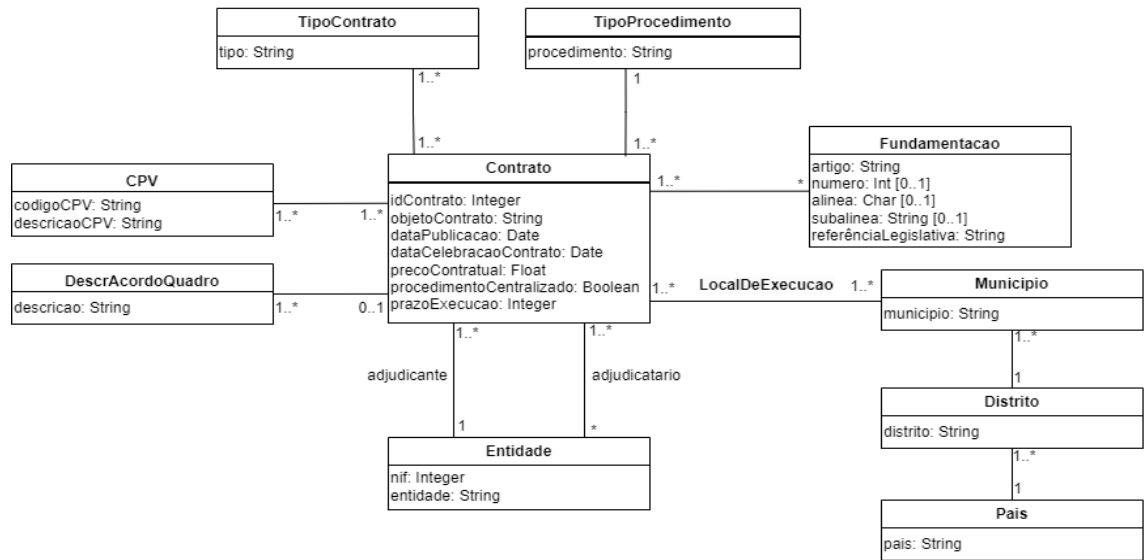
TipoContrato
tipo: String

TipoProcedimento
procedimento: String

1..*
1..*
1
1..*

CPV
codigoCPV: String
descricaoCPV: String

1..*
1..*

Contrato
idContrato: Integer
objetoContrato: String
dataPublicacao: Date
dataCelebracaoContrato: Date
precoContratual: Float
procedimentoCentralizado: Boolean
prazoExecucao: Integer

1..*
*

Fundamentacao
artigo: String
numero: Int [0..1]
alinea: Char [0..1]
subalinea: String [0..1]
referênciaLegislativa: String

DescrAcordoQuadro
descricao: String

1..*
0..1

1..*
LocalDeExecucao
1..*

Municipio
municipio: String

1..*
1..*
adjudicante
adjudicatario
1
*

Entidade
nif: Integer
entidade: String

1..*
1

Distrito
distrito: String

1..*
1

Pais
pais: String